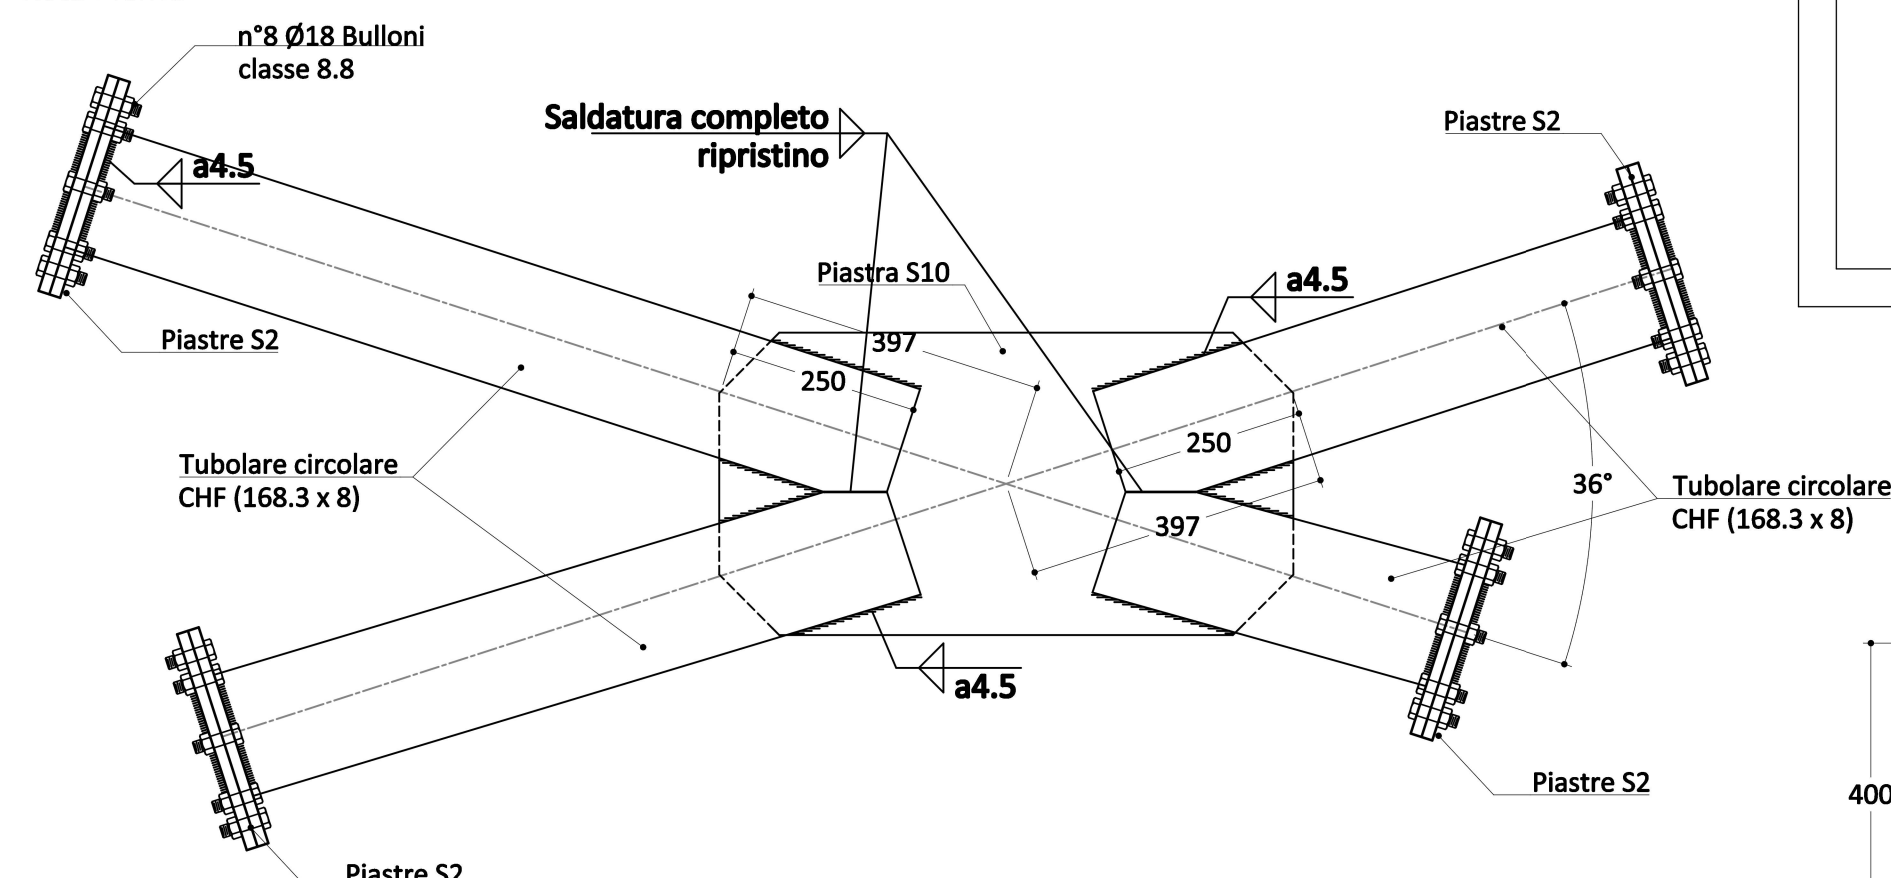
n°8 Ø18 Bulloni
classe 8.8

Saldatura completo ripristino

Piastre S2

a4.5

Piastra S10

a4.5

397

250

Piastre S2

Tubolare circolare CHF (168.3 x 8)

250

36°

Tubolare circolare CHF (168.3 x 8)

397

a4.5

Piastre S2

400

Piastre S2